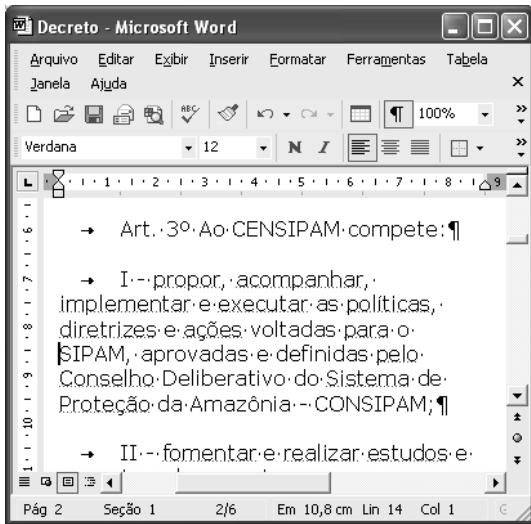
Decreto - Microsoft Word

Arquivo Editar Exibir Inserir Formatar Ferramentas Tabela Janela Ajuda

100%

Verdana 12 N I

→ Art.·3º·Ao·CENSIPAM·compete:¶

→ I·-·propor,·acompanhar,·implementar·e·executar·as·políticas,·diretrizes·e·ações·voltadas·para·o·SIPAM,·aprovadas·e·definidas·pelo·Conselho·Deliberativo·do·Sistema·de·Proteção·da·Amazônia·-·CONSIPAM;¶

→ II·-·fomentar·e·realizar·estudos·e·

Pág 2 Seção 1 2/6 Em 10,8 cm Lin 14 Col 1